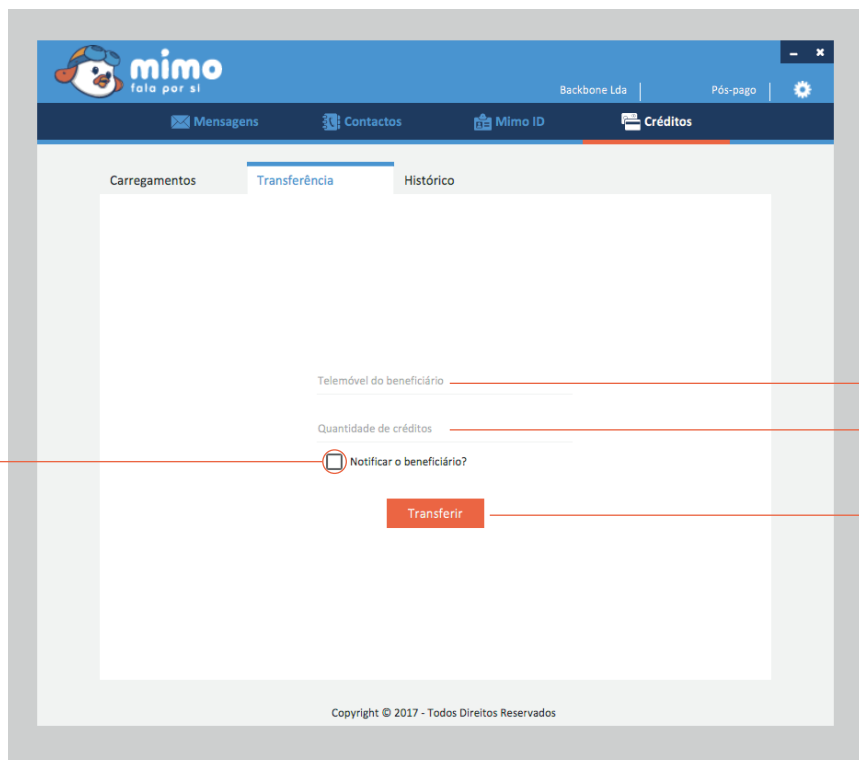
mimo
fala por si

Backbone Lda | Pós-pago

Mensagens
Contactos
Mimo ID
Créditos

Carregamentos
Transferência
Histórico

Telemóvel do beneficiário

Quantidade de créditos

Notificar o beneficiário?

Transferir

Copyright © 2017 - Todos Direitos Reservados